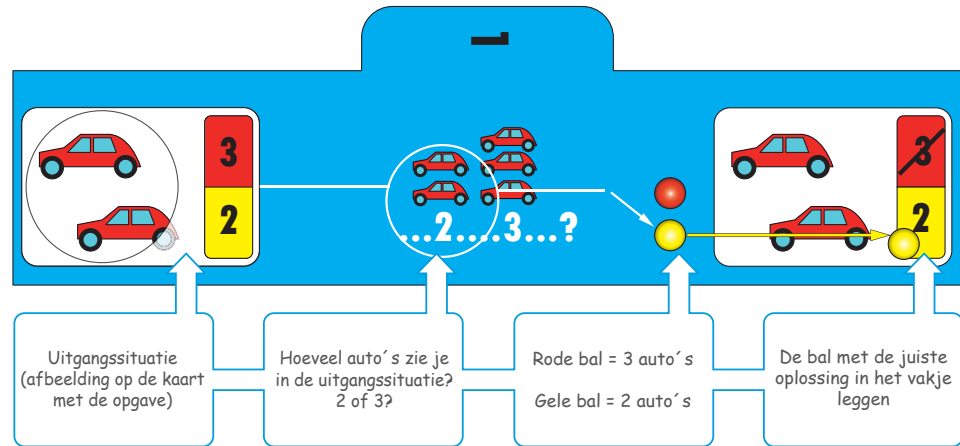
1

3
2

...2....3...?

3
2

Uitgangssituatie (afbeelding op de kaart met de opgave)

Hoeveel auto´s zie je in de uitgangssituatie? 2 of 3?

Rode bal = 3 auto´s

Gele bal = 2 auto´s

De bal met de juiste oplossing in het vakje leggen